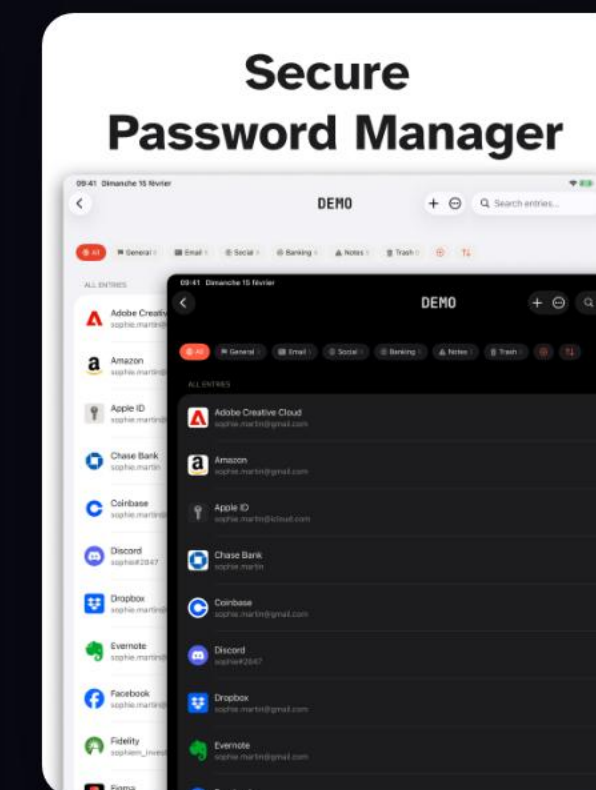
Secure Password Manager

09:41 Dimanche 15 février

DEMO

+ ⊖ Search entries...

All · General · Email · Social · Banking · Notes · Trash

ALL ENTRIES

Adobe Creative
sophie.martin

Amazon
sophie.martin

Apple ID
sophie.martin

Chase Bank
sophie.martin

Coinbase
sophie.martin

Discord
sophie#2847

Dropbox
sophie.martin

Evernote
sophie.martin

Facebook
sophie.martin

Fidelity
sophiem_invest

Figma

09:41 Dimanche 15 février

DEMO

All · General · Email · Social · Banking · Notes · Trash

ALL ENTRIES

Adobe Creative Cloud
sophie.martin@gmail.com

Amazon
sophie.martin@gmail.com

Apple ID
sophie.martin@icloud.com

Chase Bank
sophie.martin

Coinbase
sophie.martin@gmail.com

Discord
sophie#2847

Dropbox
sophie.martin@gmail.com

Evernote
sophie.martin@gmail.com